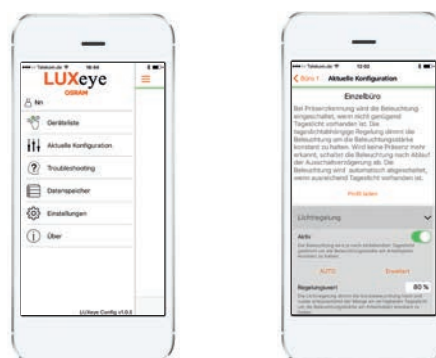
LUXeye
OSRAM
Nn
Geräteliste
Aktuelle Konfiguration
Troubleshooting
Datenspeicher
Einstellungen
Über
LUXeye Config v1.0.0

Büro 1 Aktuelle Konfiguration
Einzelbüro
Bei Präsenzerkennung wird die Beleuchtung eingeschaltet, wenn nicht genügend Tageslicht vorhanden ist. Die tageslichtabhängige Regelung dimmt die Beleuchtung um die Beleuchtungsstärke konstant zu halten. Wird keine Präsenz mehr erkannt, schaltet die Beleuchtung nach Ablauf der Ausschaltverzögerung ab. Die Beleuchtung wird automatisch abgeschaltet, wenn ausreichend Tageslicht vorhanden ist.
Profil laden
Lichtregelung
Aktiv
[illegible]
AUTO
Erweitert
Regelungswert
80 %
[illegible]